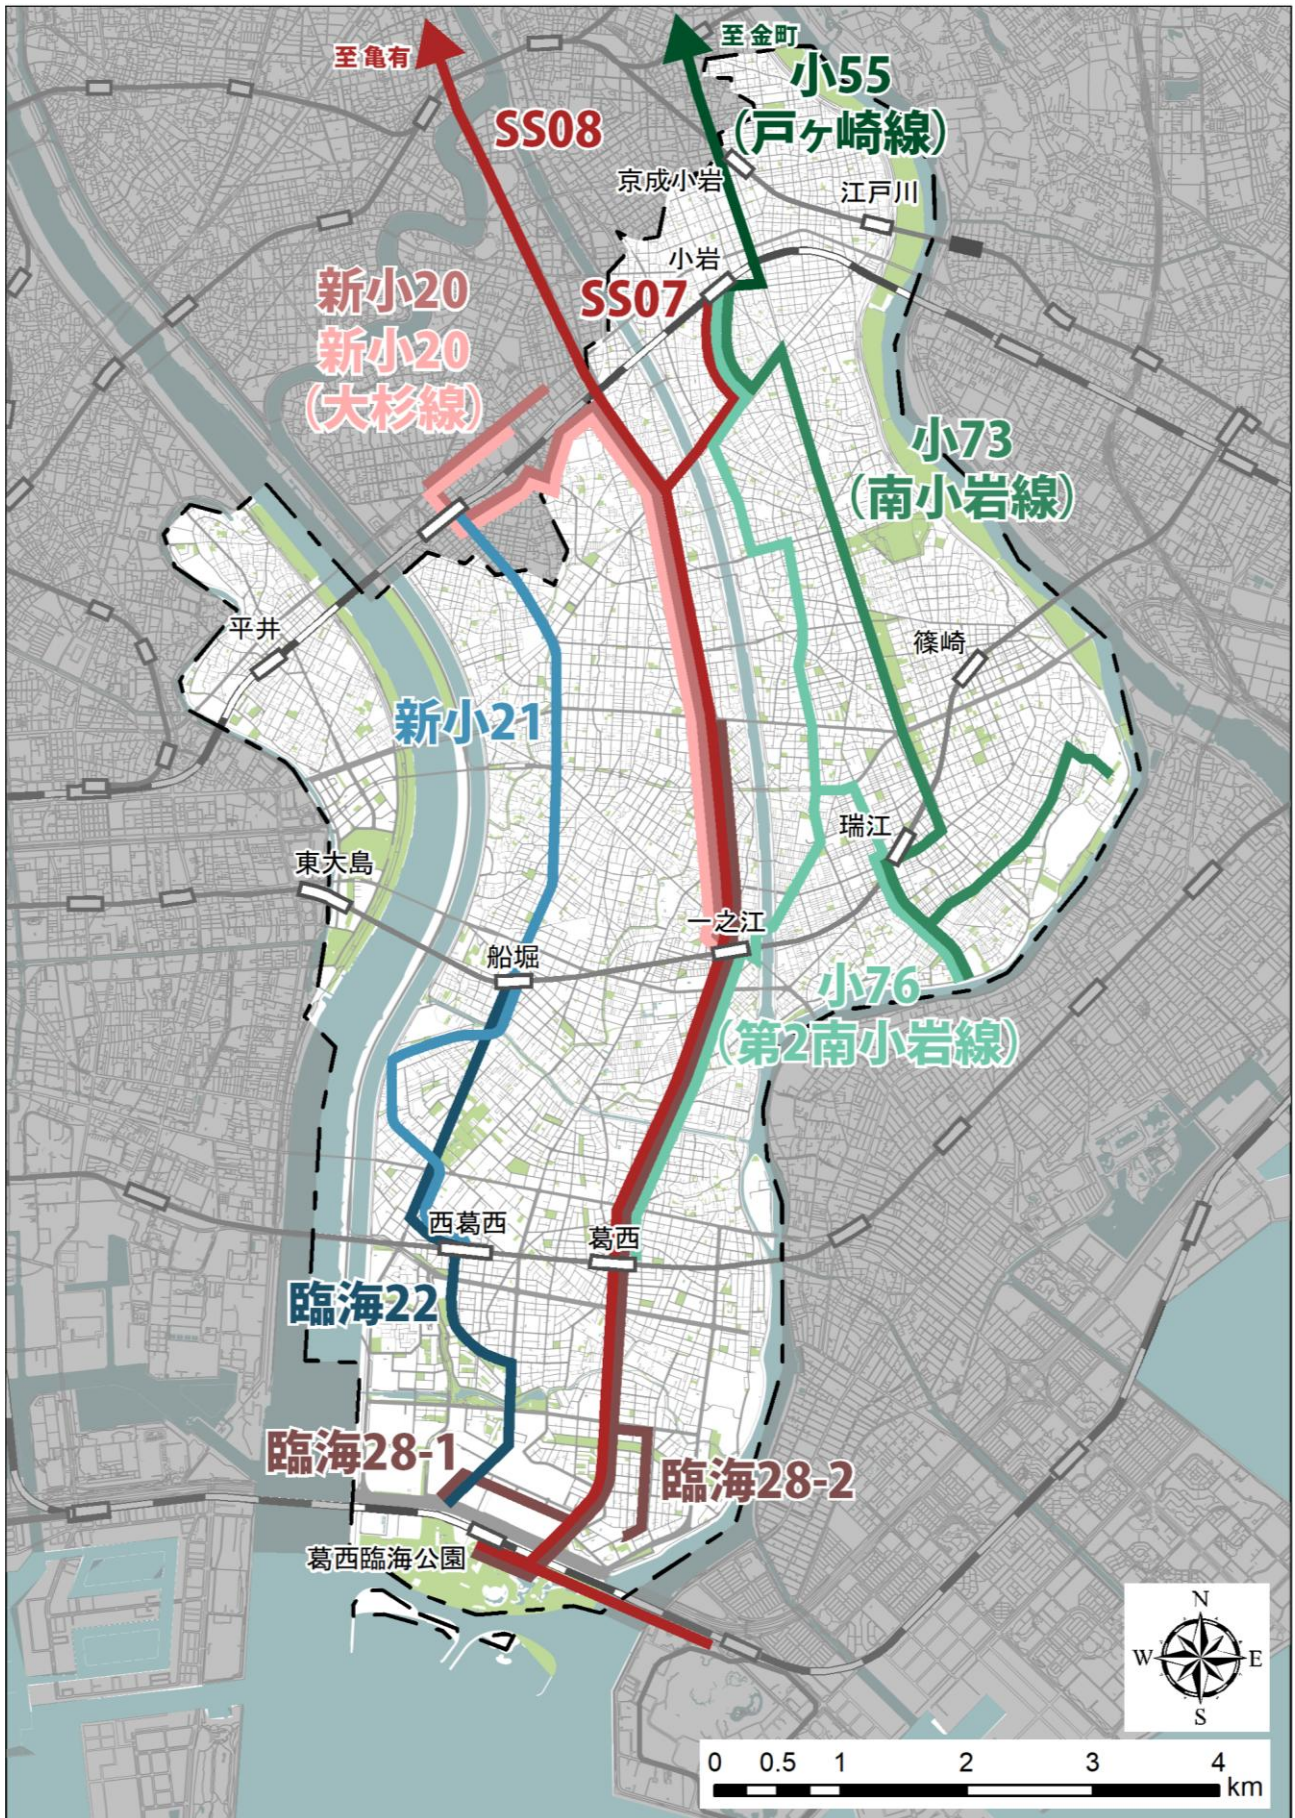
至亀有
至金町
小55
(戸ヶ崎線)
SS08
京成小岩
江戸川
小岩
SS07
新小20
新小20
(大杉線)
小73
(南小岩線)
平井
篠崎
新小21
瑞江
東大島
一之江
船堀
小76
(第2南小岩線)
西葛西
葛西
臨海22
臨海28-1
臨海28-2
葛西臨海公園
N
W
E
S
0 0.5 1 2 3 4
km